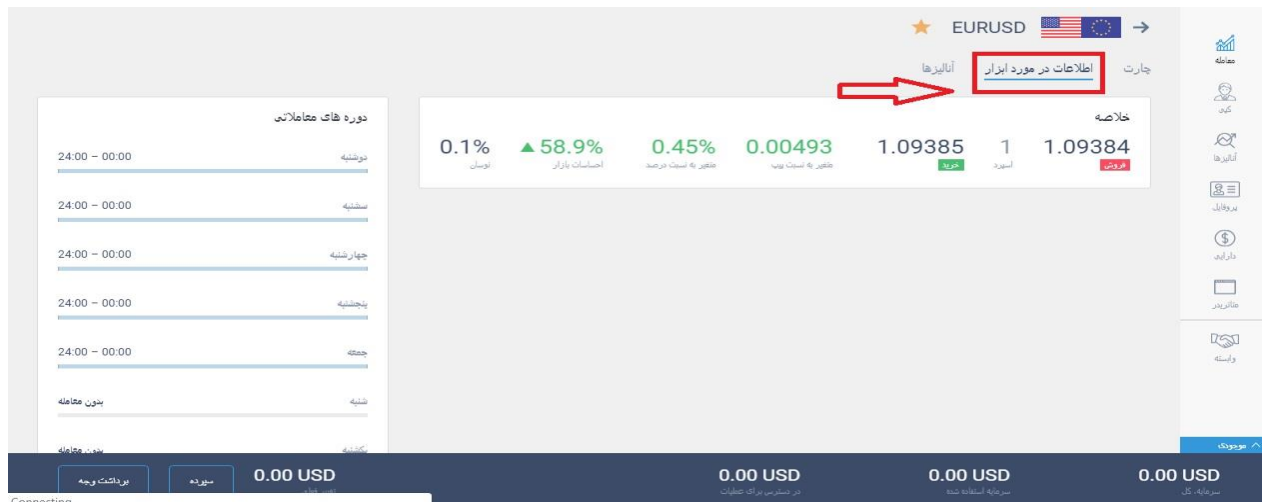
EURUSD

چارت
اطلاعات در مورد ابزار
آنالیزها

خلاصه

1.09384
فروش

1
اسپرد

1.09385
خرید

0.00493
متغیر به نسبت پیپ

0.45%
متغیر به نسبت درصد

▲58.9%
احساسات بازار

0.1%
نوسان

دوره های معاملاتی

| | |
|---|---|
| دوشنبه | 24:00 – 00:00 |
| سشنبه | 24:00 – 00:00 |
| چهارشنبه | 24:00 – 00:00 |
| پنجشنبه | 24:00 – 00:00 |
| جمعه | 24:00 – 00:00 |
| شنبه | بدون معامله |
| یکشنبه | بدون معامله |

معامله
کپی
آنالیزها
پروفایل
دارایی
متاتریدر
وابسته

موجودی

0.00 USD
سرمایه کل

0.00 USD
سرمایه استفاده شده

0.00 USD
در دسترس برای عملیات

0.00 USD
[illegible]

سپرده
برداشت وجه

Connecting...